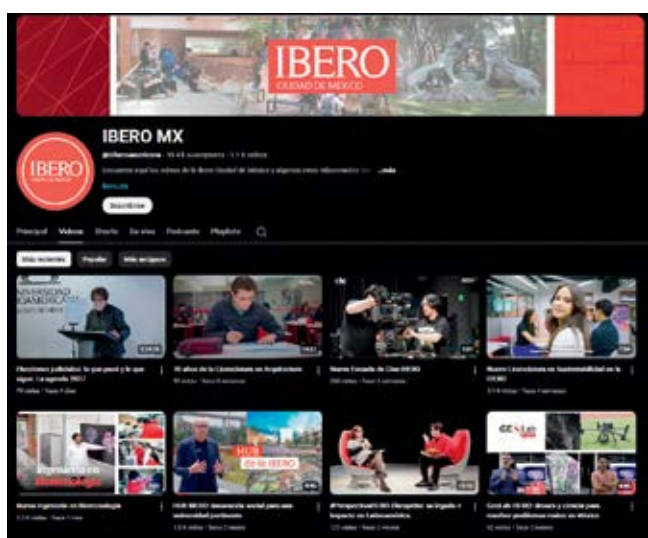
IBERO
CIUDAD DE MÉXICO

IBERO
IBERO MX
@iberoamericana · 16 mil suscriptores · 1.1 k videos
Encuentra aquí los videos de la Ibero Ciudad de México y algunos otros relacionados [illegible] ...más
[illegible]
Suscribirse

Principal Videos Shorts En vivo Podcasts Playlists

Más recientes Popular Más antiguos

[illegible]
Elecciones judiciales: lo que pasó y lo que sigue. La agenda 2027
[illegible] vistas · hace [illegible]

50 años de la Licenciatura en Arquitectura
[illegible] vistas · hace 3 semanas

Nueva Escuela de Cine IBERO
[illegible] vistas · hace 3 semanas

Nueva Licenciatura en Sustentabilidad en la IBERO
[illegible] vistas · hace 4 semanas

Ingeniería en Biotecnología
Nueva ingeniería en Biotecnología
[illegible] vistas · hace 1 mes

HUB de la IBERO
HUB IBERO: innovación social para una universidad pertinente
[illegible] vistas · hace 2 meses

#PerspectivaIBERO Disruptor: su legado e impacto en Latinoamérica
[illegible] vistas · hace 2 meses

Gira de CEMEX: drones y ciencia para resolver problemas reales en México
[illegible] vistas · hace 2 meses